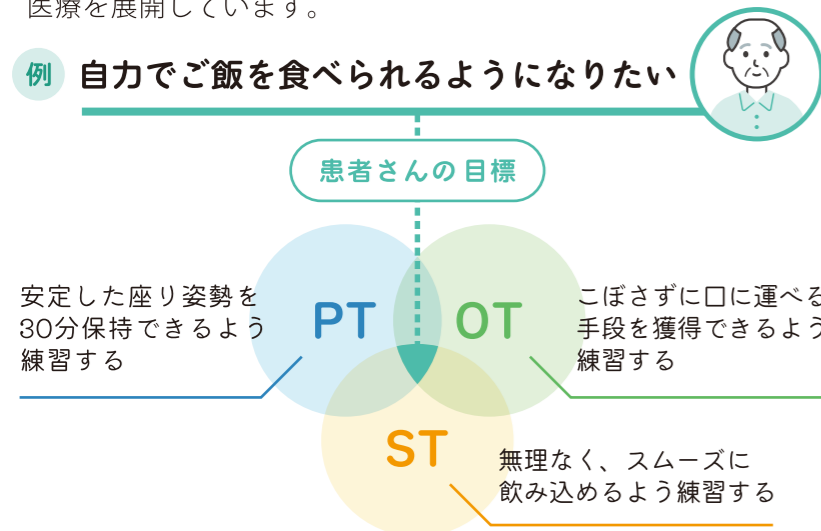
医療を展開しています。

例 自力でご飯を食べられるようになりたい

患者さんの目標

安定した座り姿勢を30分保持できるよう練習する

PT

OT

こぼさずに口に運べる手段を獲得できるよう練習する

ST

無理なく、スムーズに飲み込めるよう練習する